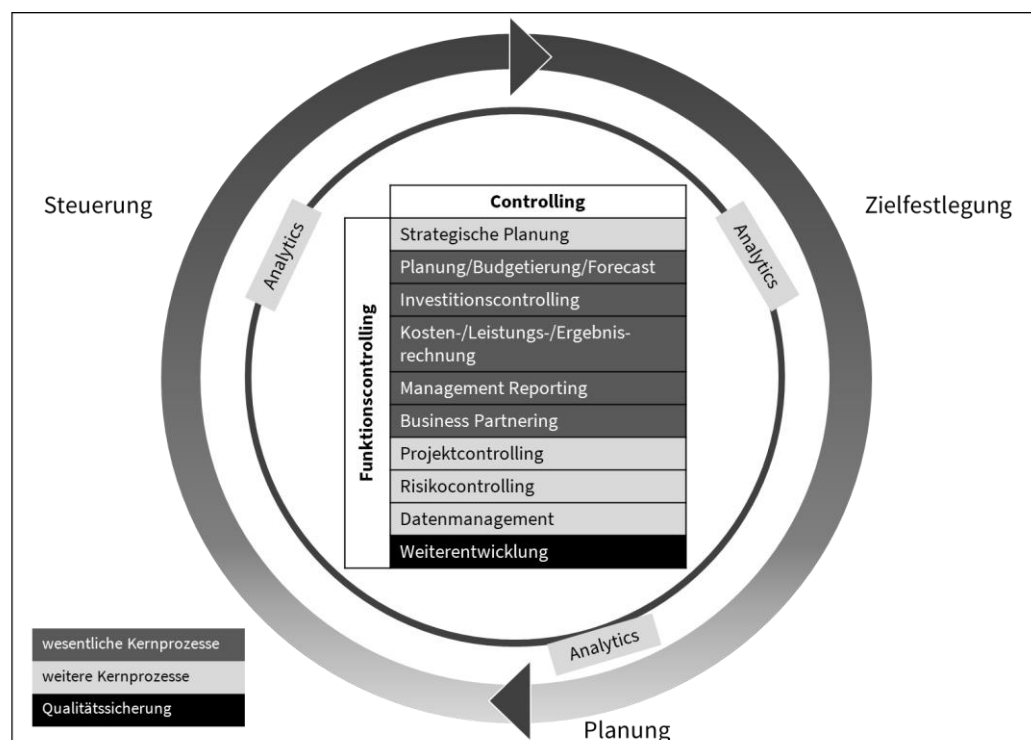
Steuerung

Zielfestlegung

Analytics

Analytics

Controlling

Funktionscontrolling

| Controlling |
|---|
| Strategische Planung |
| Planung/Budgetierung/Forecast |
| Investitionscontrolling |
| Kosten-/Leistungs-/Ergebnisrechnung |
| Management Reporting |
| Business Partnering |
| Projektcontrolling |
| Risikocontrolling |
| Datenmanagement |
| Weiterentwicklung |

Analytics

wesentliche Kernprozesse
weitere Kernprozesse
Qualitätssicherung

Planung